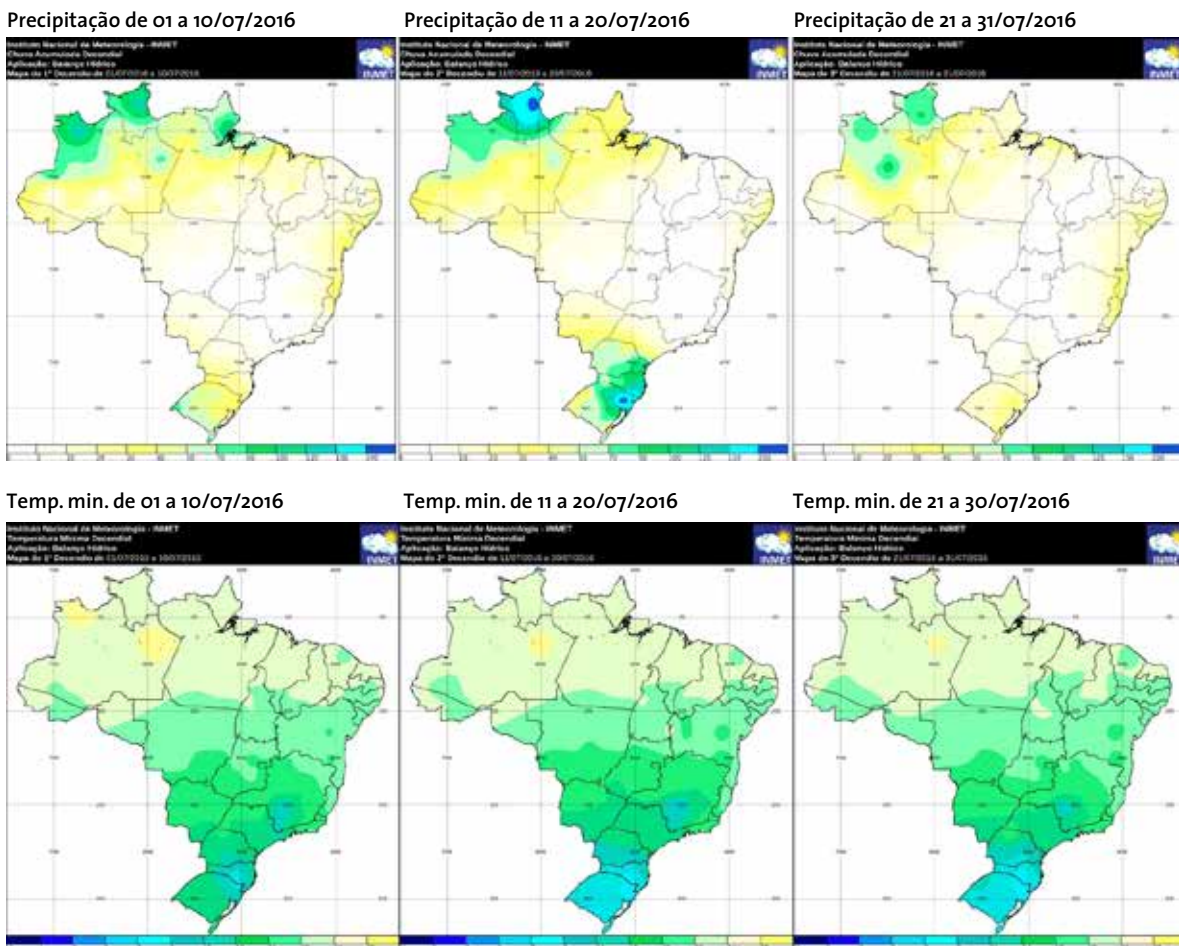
Precipitação de 01 a 10/07/2016

Instituto Nacional de Meteorologia - INMET
Chuva Acumulada Decendial
Aplicação: Balanço Hídrico
Mapa do 1º Decendio de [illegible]

Precipitação de 11 a 20/07/2016

Instituto Nacional de Meteorologia - INMET
Chuva Acumulada Decendial
Aplicação: Balanço Hídrico
Mapa do 2º Decendio de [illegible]

Precipitação de 21 a 31/07/2016

Instituto Nacional de Meteorologia - INMET
Chuva Acumulada Decendial
Aplicação: Balanço Hídrico
Mapa do 3º Decendio de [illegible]

Temp. min. de 01 a 10/07/2016

Instituto Nacional de Meteorologia - INMET
Temperatura Mínima Decendial
Aplicação: Balanço Hídrico
Mapa do 1º Decendio de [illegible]

Temp. min. de 11 a 20/07/2016

Instituto Nacional de Meteorologia - INMET
Temperatura Mínima Decendial
Aplicação: Balanço Hídrico
Mapa do 2º Decendio de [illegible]

Temp. min. de 21 a 30/07/2016

Instituto Nacional de Meteorologia - INMET
Temperatura Mínima Decendial
Aplicação: Balanço Hídrico
Mapa do 3º Decendio de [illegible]